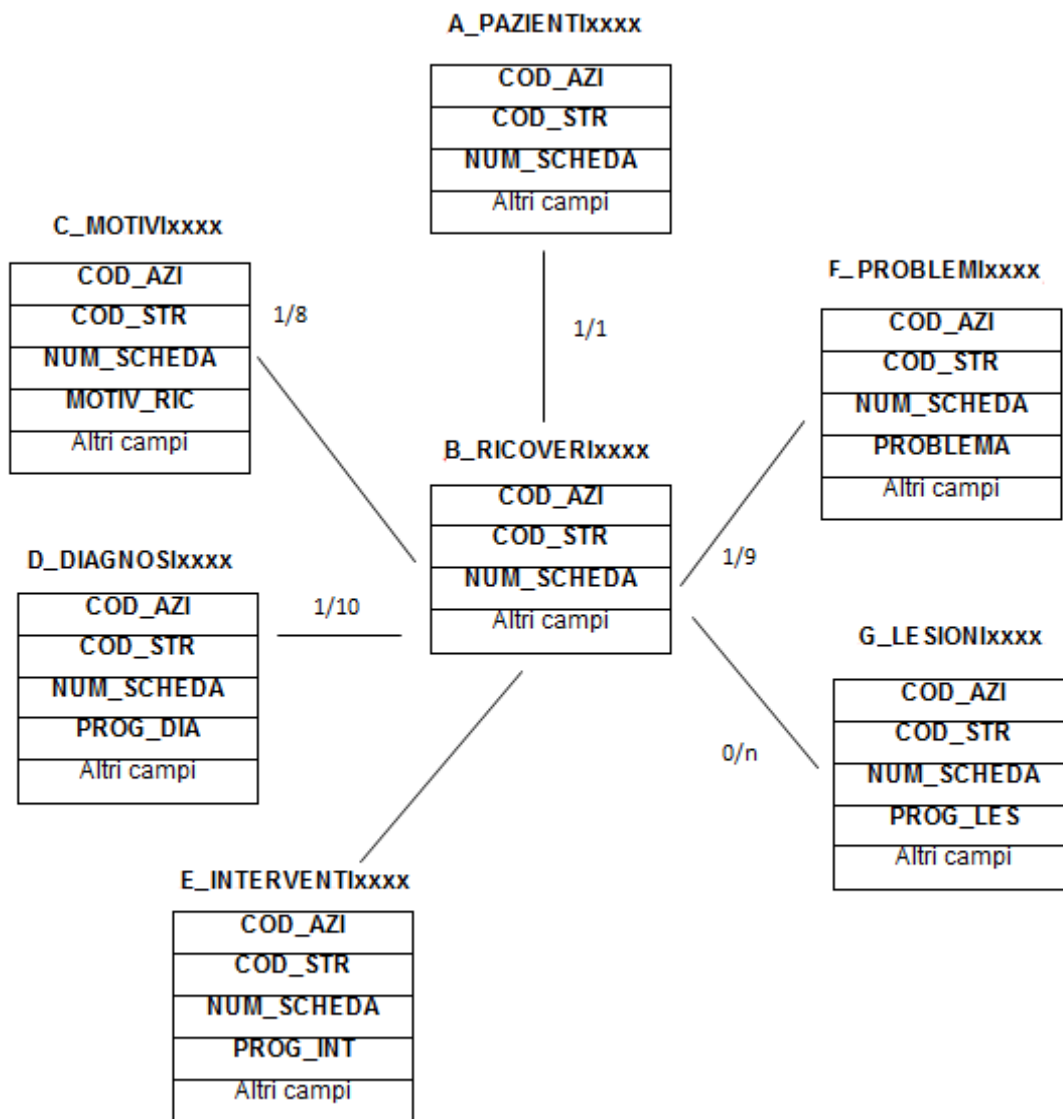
A_PAZIENTIxxxx

| COD_AZI |
|---|
| COD_STR |
| NUM_SCHEDA |
| Altri campi |

C_MOTIVIxxxx

| COD_AZI |
|---|
| COD_STR |
| NUM_SCHEDA |
| MOTIV_RIC |
| Altri campi |

1/8

1/1

F_PROBLEMIxxxx

| COD_AZI |
|---|
| COD_STR |
| NUM_SCHEDA |
| PROBLEMA |
| Altri campi |

B_RICOVERIxxxx

| COD_AZI |
|---|
| COD_STR |
| NUM_SCHEDA |
| Altri campi |

D_DIAGNOSIxxxx

| COD_AZI |
|---|
| COD_STR |
| NUM_SCHEDA |
| PROG_DIA |
| Altri campi |

1/10

1/9

G_LESIONIxxxx

| COD_AZI |
|---|
| COD_STR |
| NUM_SCHEDA |
| PROG_LES |
| Altri campi |

0/n

E_INTERVENTIxxxx

| COD_AZI |
|---|
| COD_STR |
| NUM_SCHEDA |
| PROG_INT |
| Altri campi |